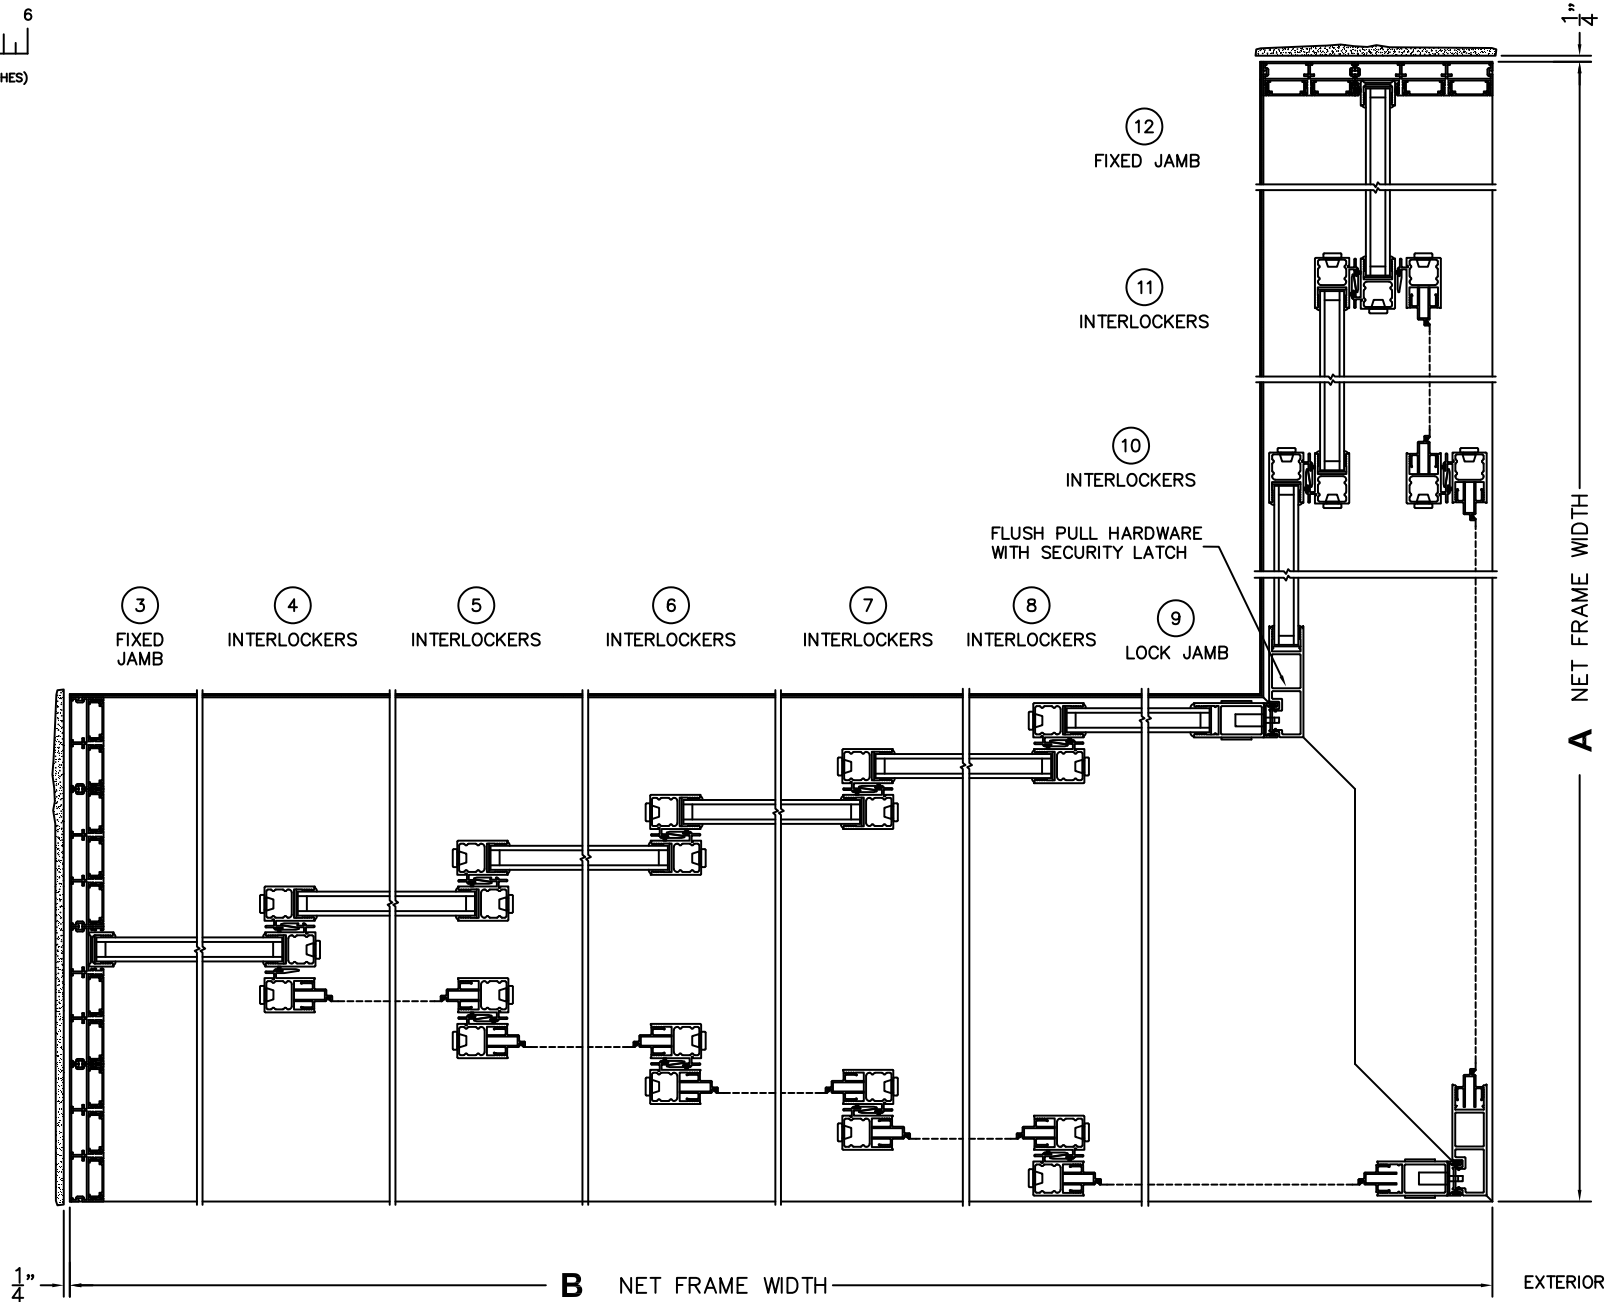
6

HES)

$\frac{1}{4}$"

12
FIXED JAMB

11
INTERLOCKERS

10
INTERLOCKERS

FLUSH PULL HARDWARE WITH SECURITY LATCH

3
FIXED JAMB

4
INTERLOCKERS

5
INTERLOCKERS

6
INTERLOCKERS

7
INTERLOCKERS

8
INTERLOCKERS

9
LOCK JAMB

A NET FRAME WIDTH

$\frac{1}{4}$"

B NET FRAME WIDTH

EXTERIOR